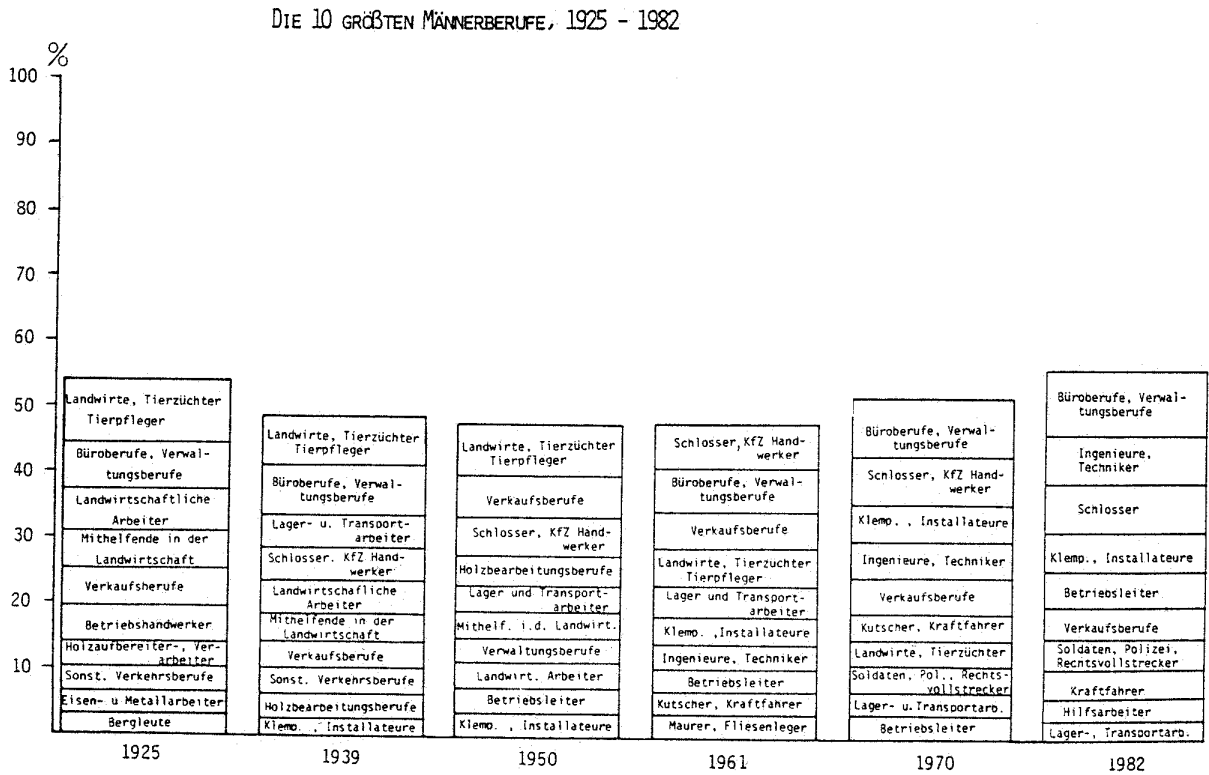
DIE 10 GRÖßTEN MÄNNERBERUFE, 1925 - 1982

%

100
90
80
70
60
50
40
30
20
10

Landwirte, Tierzüchter Tierpfleger
Büroberufe, Verwaltungsberufe
Landwirtschaftliche Arbeiter
Mithelfende in der Landwirtschaft
Verkaufsherufe
Betriebshandwerker
Holzaufbereiter-, Verarbeiter
Sonst. Verkehrsberufe
Eisen- u Metallarbeiter
Bergleute

1925

Landwirte, Tierzüchter Tierpfleger
Büroberufe, Verwaltungsberufe
Lager- u. Transportarbeiter
Schlosser. KfZ Handwerker
Landwirtschafliche Arbeiter
Mithelfende in der Landwirtschaft
Verkaufsberufe
Sonst. Verkehrsberufe
Holzbearbeitungsberufe
Klemp., Installateure

1939

Landwirte, Tierzüchter Tierpfleger
Verkaufsberufe
Schlosser, KfZ Handwerker
Holzbearbeitungsberufe
Lager und Transportarbeiter
Mithelf. i.d. Landwirt.
Verwaltungsberufe
Landwirt. Arbeiter
Betriebsleiter
Klemp., Installateure

1950

Schlosser, KfZ Handwerker
Büroberufe, Verwaltungsberufe
Verkaufsberufe
Landwirte, Tierzüchter Tierpfleger
Lager und Transportarbeiter
Klemp., Installateure
Ingenieure, Techniker
Betriebsleiter
Kutscher, Kraftfahrer
Maurer, Fliesenleger

1961

Büroberufe, Verwaltungsberufe
Schlosser, KfZ Handwerker
Klemp., Installateure
Ingenieure, Techniker
Verkaufsberufe
Kutscher, Kraftfahrer
Landwirte, Tierzüchter
Soldaten, Pol., Rechtsvollstrecker
Lager- u. Transportarb.
Betriebsleiter

1970

Büroberufe, Verwaltungsberufe
Ingenieure, Techniker
Schlosser
Klemp., Installateure
Betriebsleiter
Verkaufsberufe
Soldaten, Polizei, Rechtsvollstrecker
Kraftfahrer
Hilfsarbeiter
Lager-, Transportarb.

1982